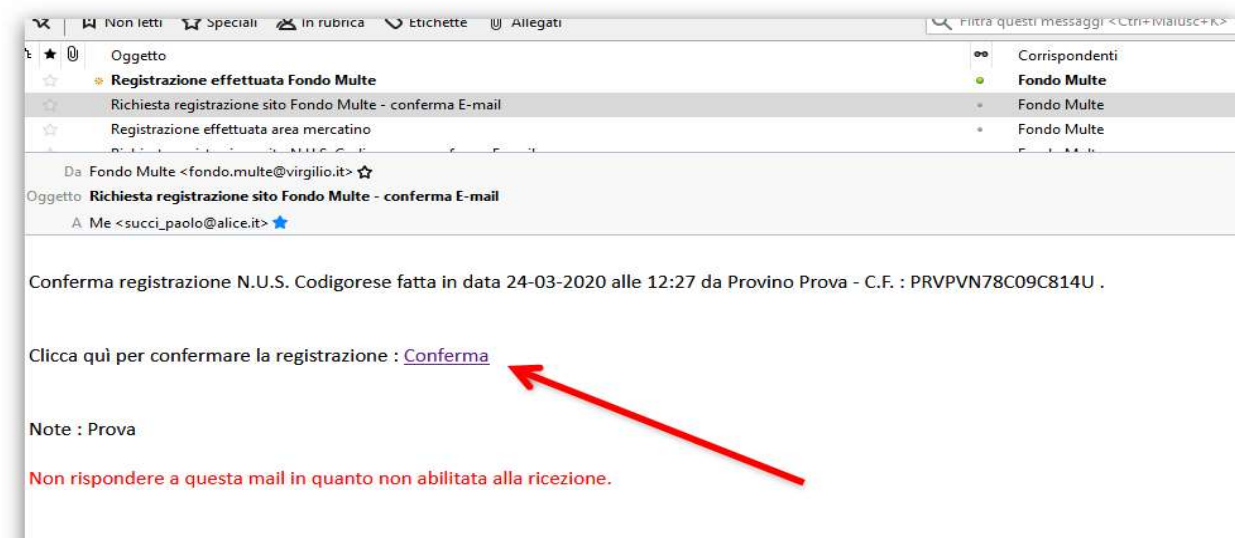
Non letti Speciali In rubrica Etichette Allegati

Filtra questi messaggi <Ctrl+Maiusc+K>

| Oggetto | Corrispondenti |
|---|---|
| Registrazione effettuata Fondo Multe | Fondo Multe |
| Richiesta registrazione sito Fondo Multe - conferma E-mail | Fondo Multe |
| Registrazione effettuata area mercatino | Fondo Multe |
| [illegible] | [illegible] |

Da Fondo Multe <fondo.multe@virgilio.it>

Oggetto Richiesta registrazione sito Fondo Multe - conferma E-mail

A Me <succi_paolo@alice.it>

Conferma registrazione N.U.S. Codigorese fatta in data 24-03-2020 alle 12:27 da Provino Prova - C.F. : PRVPVN78C09C814U .

Clicca quì per confermare la registrazione : Conferma

Note : Prova

Non rispondere a questa mail in quanto non abilitata alla ricezione.